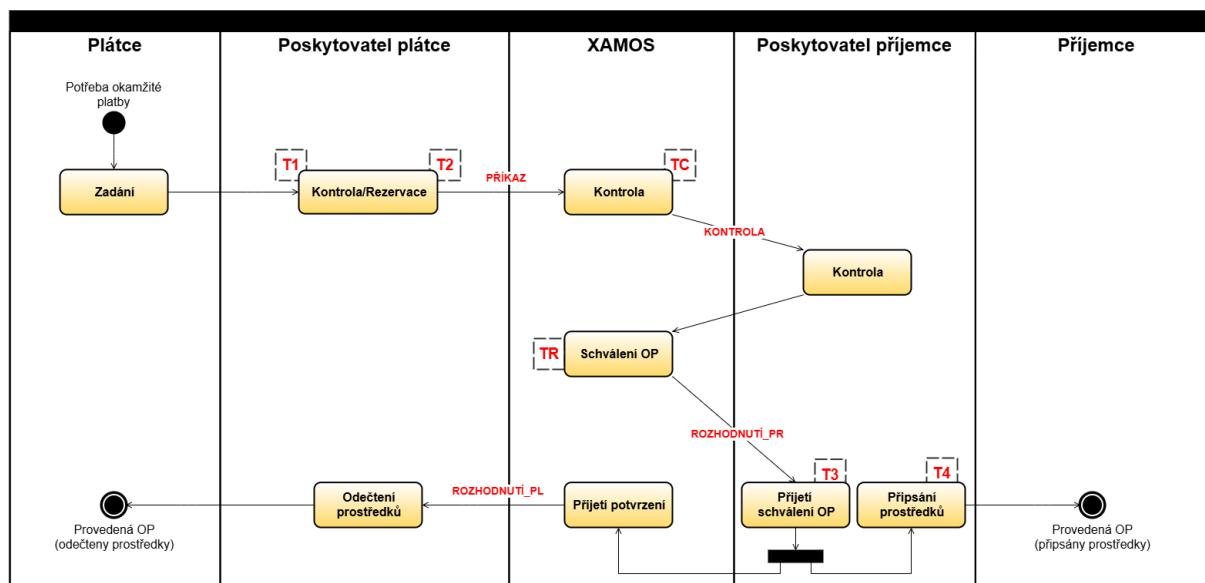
Plátce

Poskytovatel plátce

XAMOS

Poskytovatel příjemce

Příjemce

Potřeba okamžité platby

Zadání

T1

T2

Kontrola/Rezervace

PŘÍKAZ

TC

Kontrola

KONTROLA

Kontrola

TR

Schválení OP

ROZHODNUTÍ_PR

T3

T4

Provedená OP (odečteny prostředky)

Odečtení prostředků

ROZHODNUTÍ_PL

Přijetí potvrzení

Přijetí schválení OP

Připsání prostředků

Provedená OP (připsány prostředky)